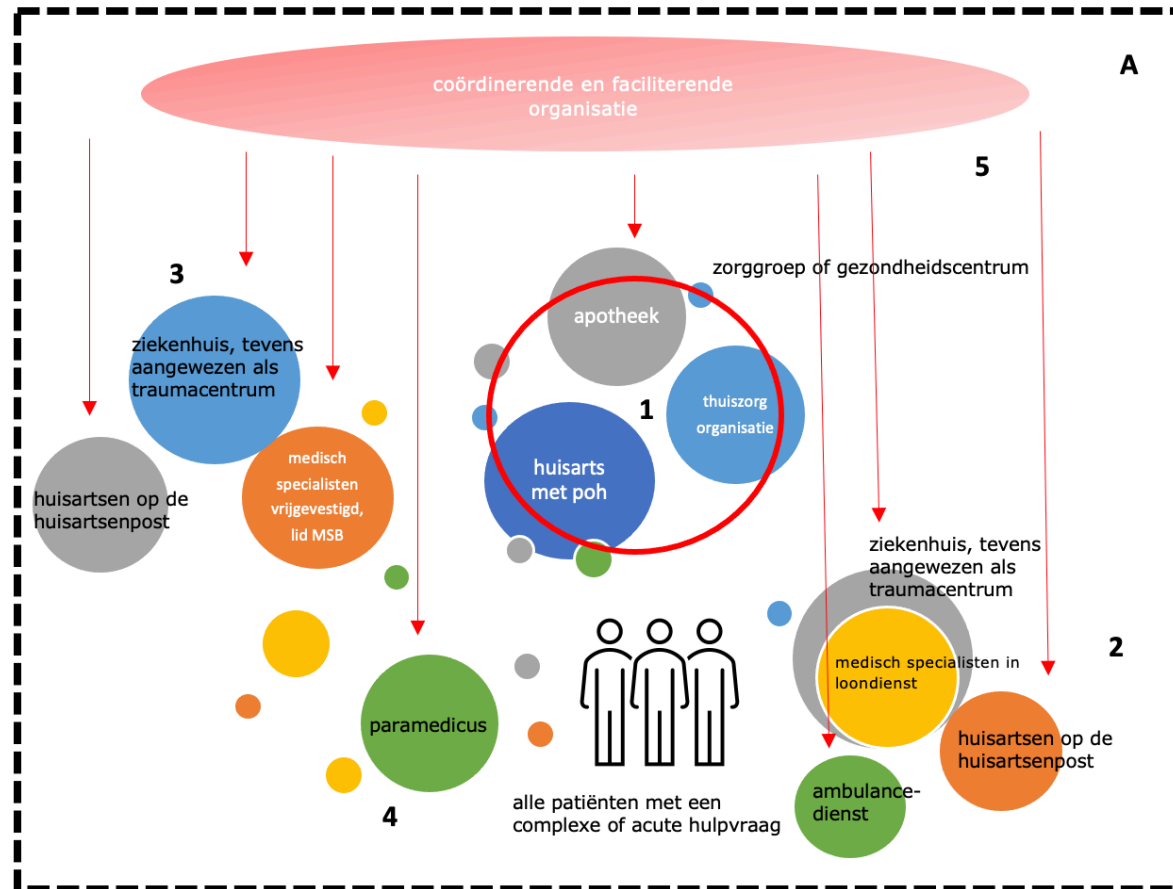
coördinerende en faciliterende organisatie

A

5

3

zorggroep of gezondheidscentrum

apotheek

ziekenhuis, tevens aangewezen als traumacentrum

thuiszorg organisatie

1

huisarts met poh

medisch specialisten vrijgevestigd, lid MSB

huisartsen op de huisartsenpost

ziekenhuis, tevens aangewezen als traumacentrum

2

medisch specialisten in loondienst

paramedicus

huisartsen op de huisartsenpost

ambulance-dienst

4

alle patiënten met een complexe of acute hulpvraag